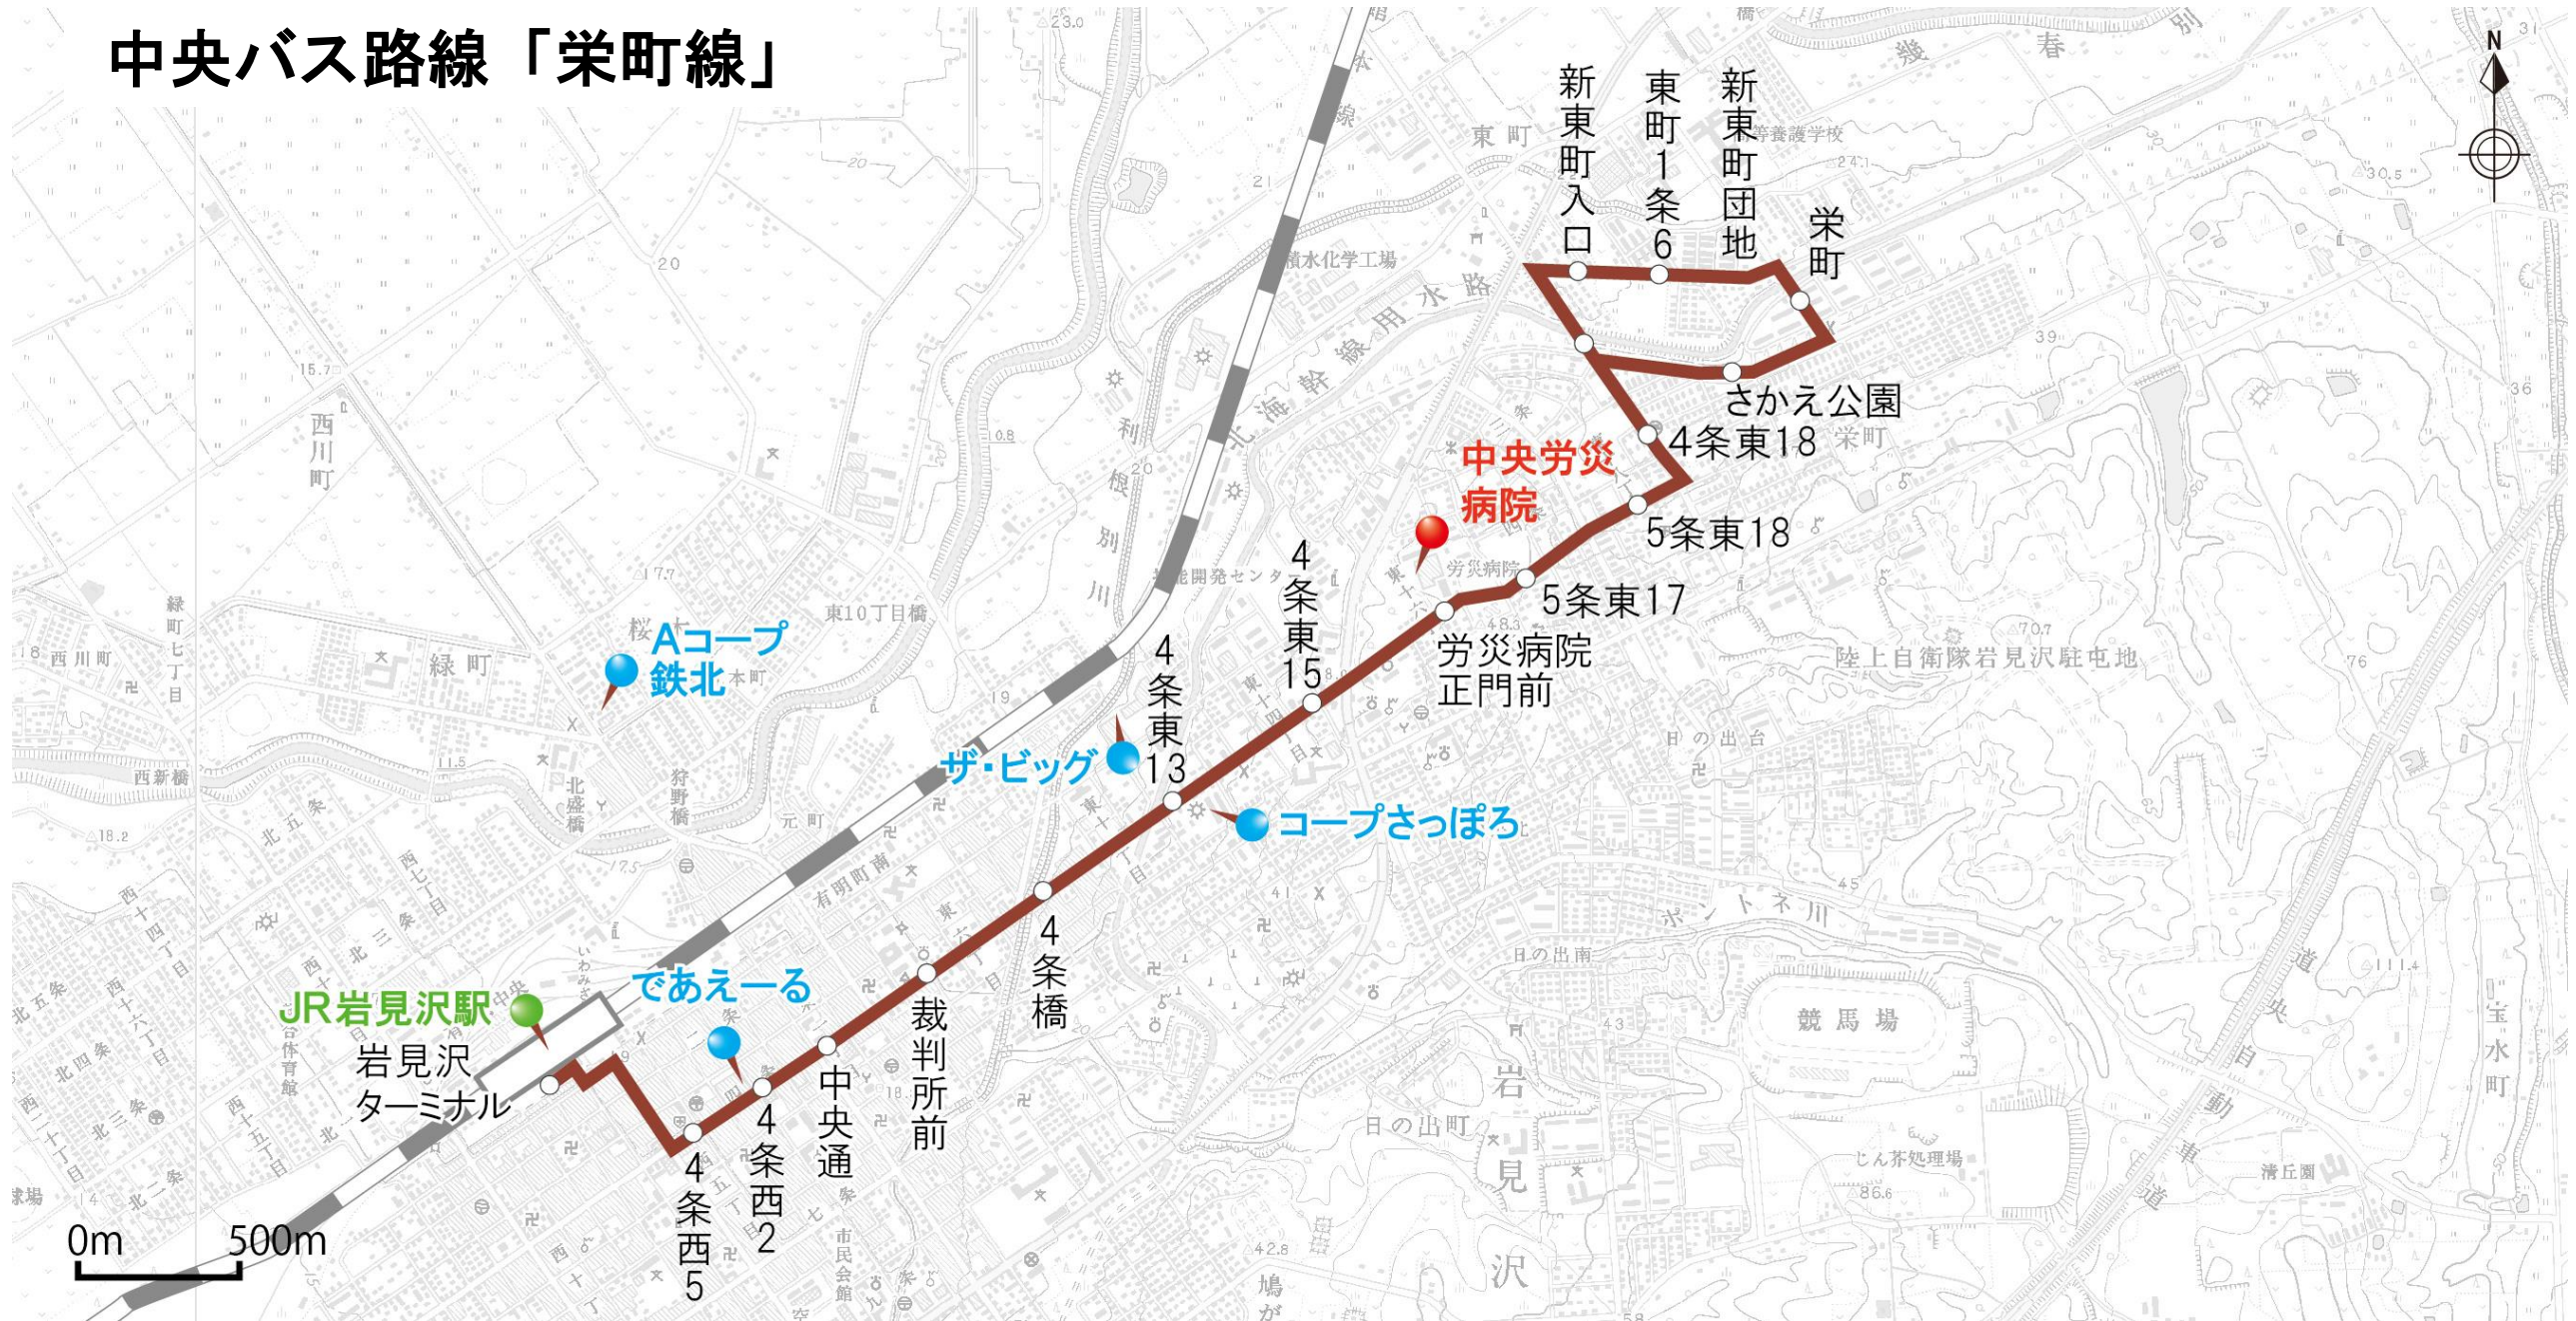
中央バス路線「栄町線」

新東町入口
東町1条6
新東町団地
栄町
さかえ公園
4条東18
中央労災病院
5条東18
5条東17
労災病院正門前
4条東15
4条東13
ザ・ビッグ
コープさっぽろ
Aコープ鉄北
4条橋
裁判所前
中央通
4条西2
4条西5
であえーる
JR岩見沢駅
岩見沢ターミナル
陸上自衛隊岩見沢駐屯地
競馬場
東町
西川町
緑町
岩見沢
N
0m
500m